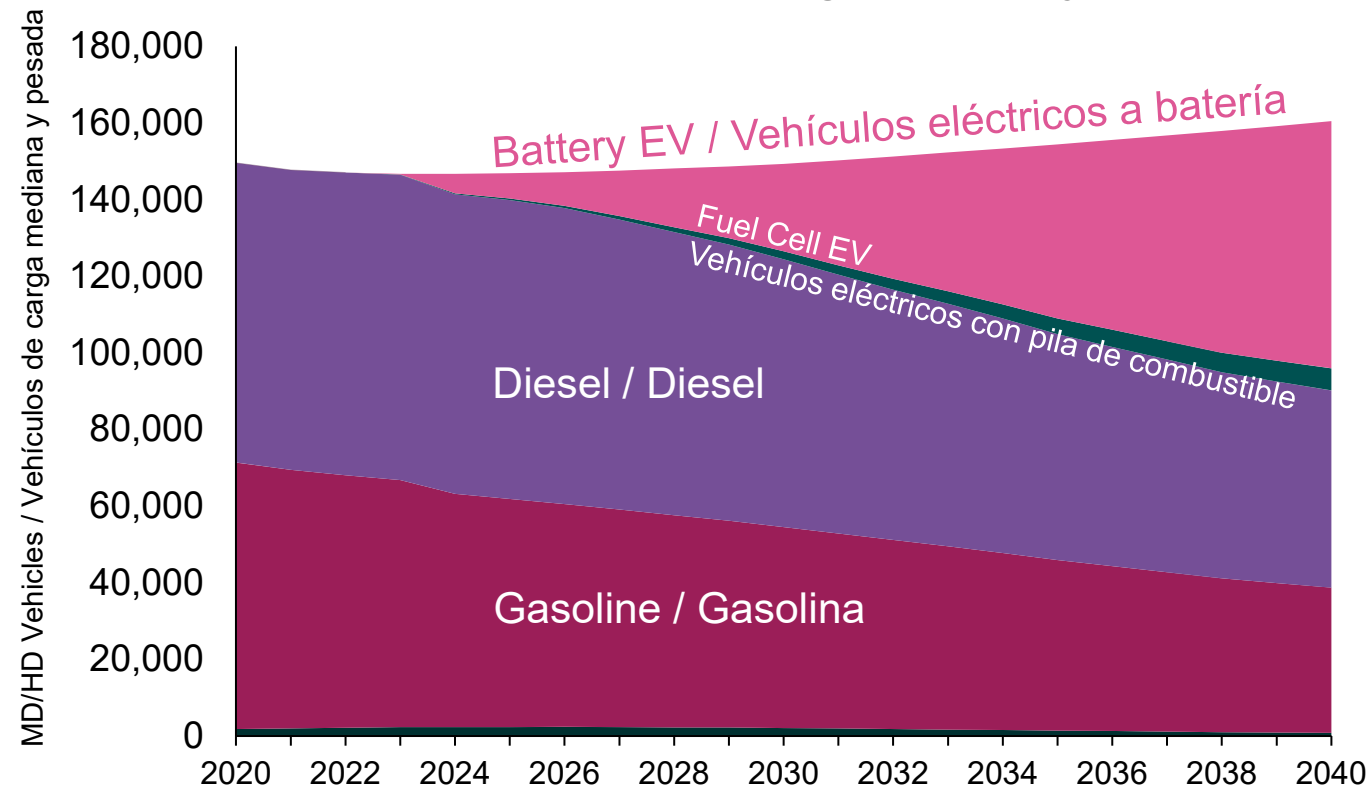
MD/HD Vehicles / Vehículos de carga mediana y pesada

180,000
160,000
140,000
120,000
100,000
80,000
60,000
40,000
20,000
0

2020 2022 2024 2026 2028 2030 2032 2034 2036 2038 2040

Battery EV / Vehículos eléctricos a batería

Fuel Cell EV
Vehículos eléctricos con pila de combustible

Diesel / Diesel

Gasoline / Gasolina